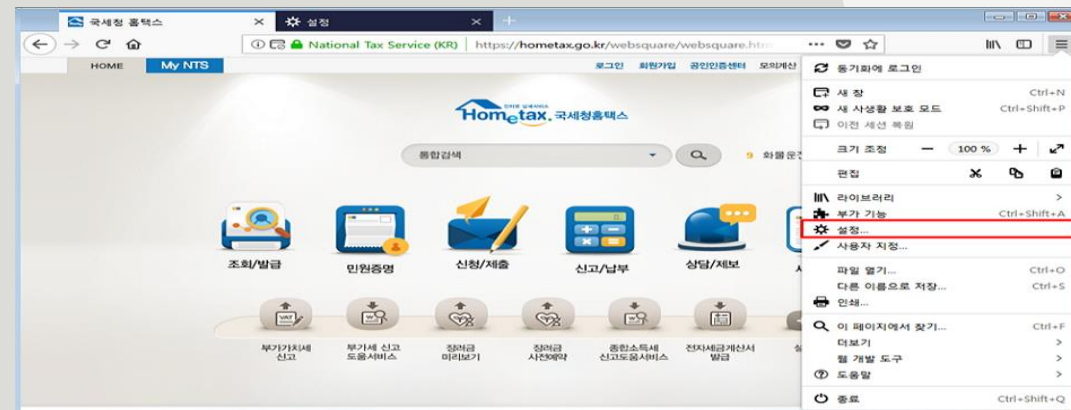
국세청 홈택스
설정
National Tax Service (KR) | https://hometax.go.kr/websquare/websquare.htm
HOME
My NTS
로그인 회원가입 공인인증센터 모의계산
Hometax. 국세청홈택스
통합검색
9 화물운
조회/발급
민원증명
신청/제출
신고/납부
상담/제보
부가가치세 신고
부가세 신고 도움서비스
장려금 미리보기
장려금 사전예약
종합소득세 신고도움서비스
전자세금계산서 발급
동기화에 로그인
새 창 Ctrl+N
새 사생활 보호 모드 Ctrl+Shift+P
이전 세션 복원
크기 조정 — 100 % +
편집
라이브러리 >
부가 기능 Ctrl+Shift+A
설정...
사용자 지정...
파일 열기... Ctrl+O
다른 이름으로 저장... Ctrl+S
인쇄...
이 페이지에서 찾기... Ctrl+F
더보기 >
웹 개발 도구 >
도움말 >
종료 Ctrl+Shift+Q